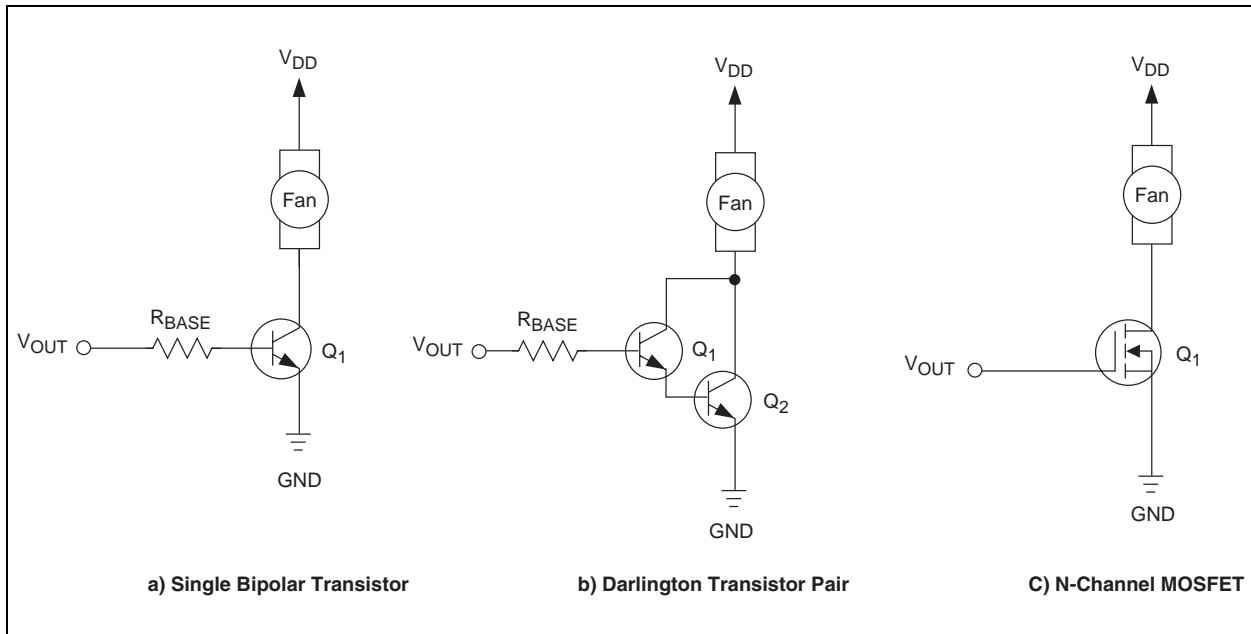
$V_{DD}$

Fan

$R_{BASE}$

$V_{OUT}$

$Q_1$

GND

a) Single Bipolar Transistor

$V_{DD}$

Fan

$R_{BASE}$

$V_{OUT}$

$Q_1$

$Q_2$

GND

b) Darlington Transistor Pair

$V_{DD}$

Fan

$V_{OUT}$

$Q_1$

GND

C) N-Channel MOSFET